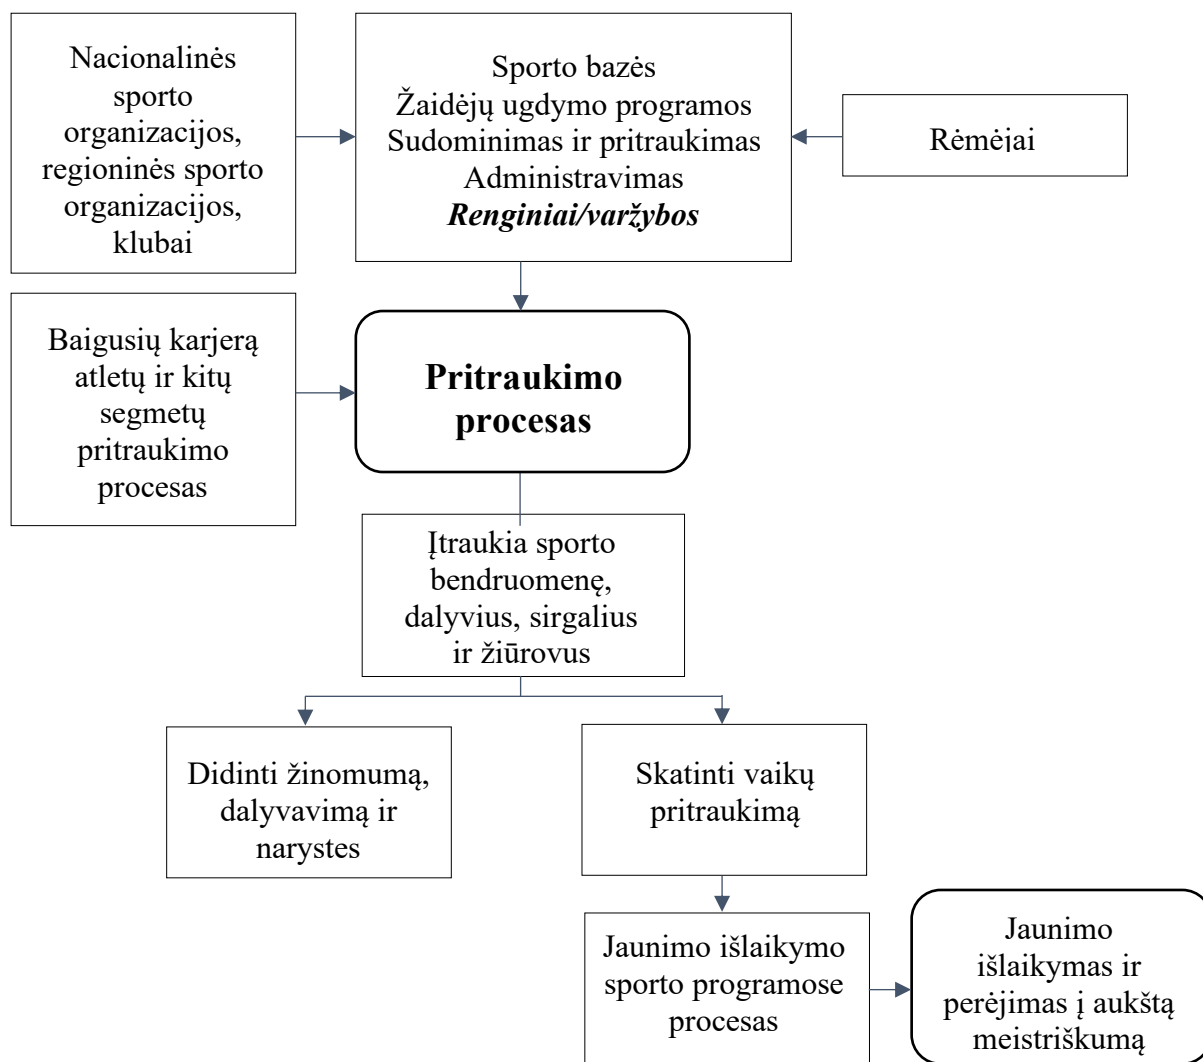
Nacionalinės sporto organizacijos, regioninės sporto organizacijos, klubai

Sporto bazės
Žaidėjų ugdymo programos
Sudominimas ir pritraukimas
Administravimas
***Renginiai/varžybos***

Rėmėjai

Baigusių karjerą atletų ir kitų segmetų pritraukimo procesas

**Pritraukimo procesas**

Įtraukia sporto bendruomenę, dalyvius, sirgalius ir žiūrovus

Didinti žinomumą, dalyvavimą ir narystes

Skatinti vaikų pritraukimą

Jaunimo išlaikymo sporto programose procesas

Jaunimo išlaikymas ir perėjimas į aukštą meistriškumą